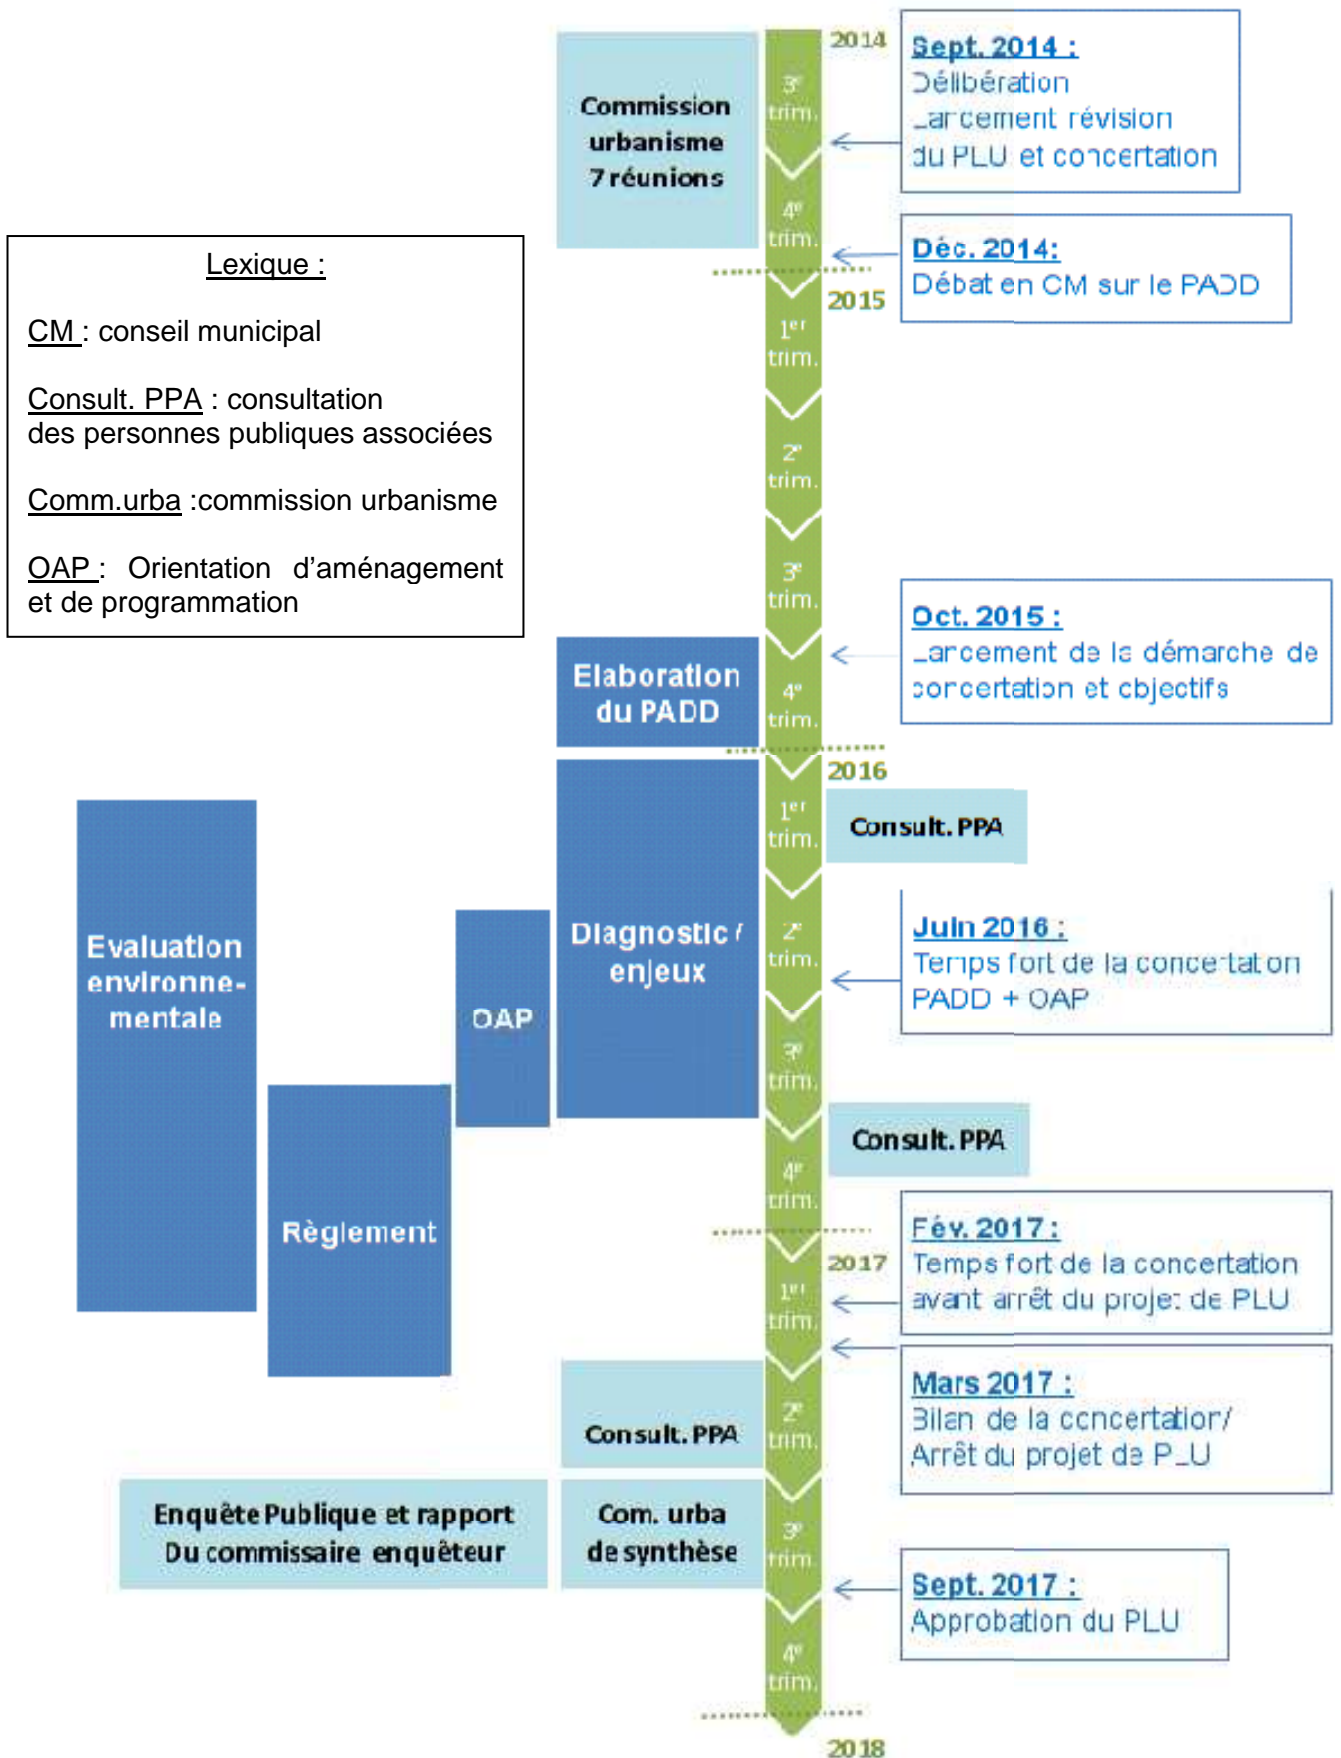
Lexique :

CM : conseil municipal

Consult. PPA : consultation des personnes publiques associées

Comm.urba :commission urbanisme

OAP : Orientation d'aménagement et de programmation

Commission urbanisme 7 réunions

2014

3e trim.

Sept. 2014 :
Délibération lancement révision du PLU et concertation

4e trim.

Déc. 2014:
Débat en CM sur le PADD

2015

1er trim.

2e trim.

3e trim.

Oct. 2015 :
Lancement de la démarche de concertation et objectifs

Elaboration du PADD

4e trim.

2016

1er trim.

Consult. PPA

Evaluation environnementale

OAP

Diagnostic / enjeux

2e trim.

Juin 2016 :
Temps fort de la concertation PADD + OAP

3e trim.

Consult. PPA

Règlement

4e trim.

Fév. 2017 :
Temps fort de la concertation avant arrêt du projet de PLU

2017

1er trim.

Mars 2017 :
Bilan de la concertation/ Arrêt du projet de PLU

Consult. PPA

2e trim.

Enquête Publique et rapport Du commissaire enquêteur

Com. urba de synthèse

3e trim.

Sept. 2017 :
Approbation du PLU

4e trim.

2018